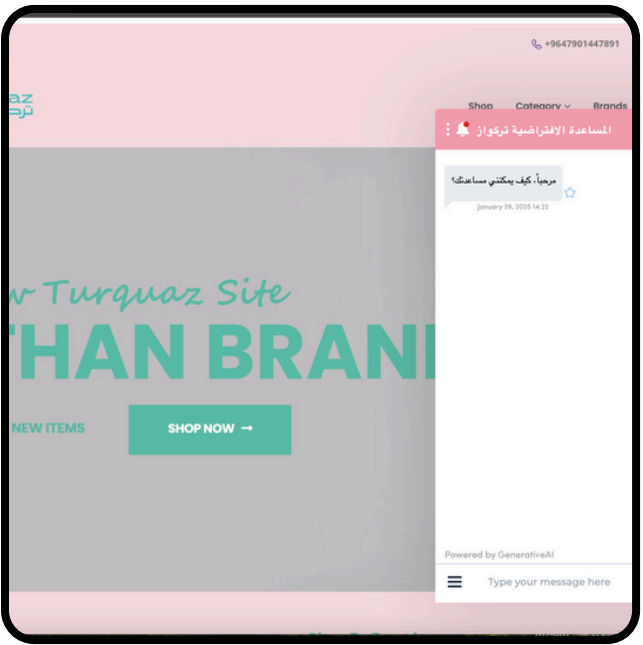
+9647901447891

az
ترك

Shop Category Brands

المساعدة الافتراضية تركواز

مرحباً، كيف يمكنني مساعدتك؟
January 29, 2025 14:22

w Turquaz Site

THAN BRAN

NEW ITEMS

SHOP NOW →

Powered by GenerativeAI

Type your message here